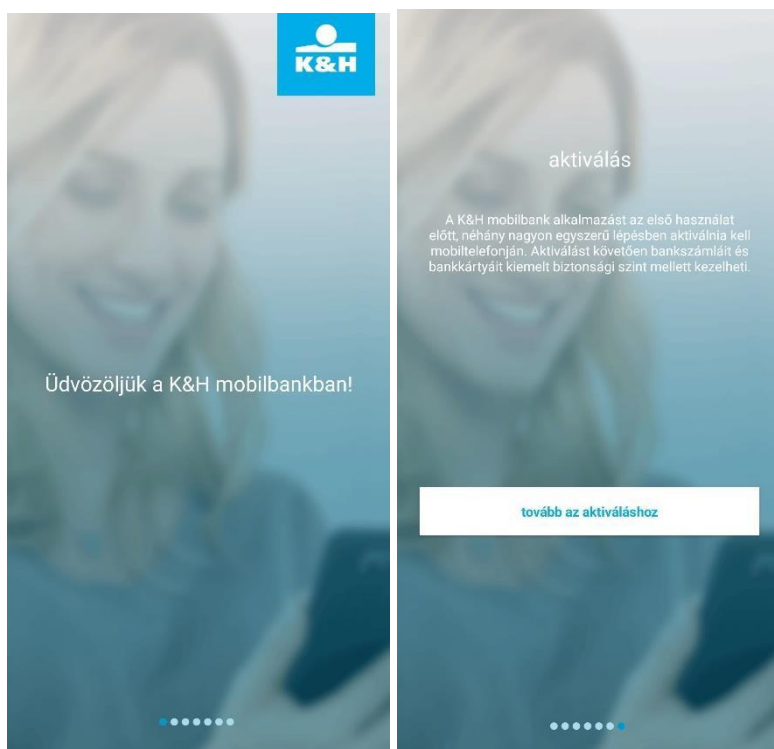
K&H

Üdvözöljük a K&H mobilbankban!

aktiválás

A K&H mobilbank alkalmazást az első használat előtt, néhány nagyon egyszerű lépésben aktiválnia kell mobiltelefonján. Aktiválást követően bankszámláit és bankkártyáit kiemelt biztonsági szint mellett kezelheti.

tovább az aktiváláshoz